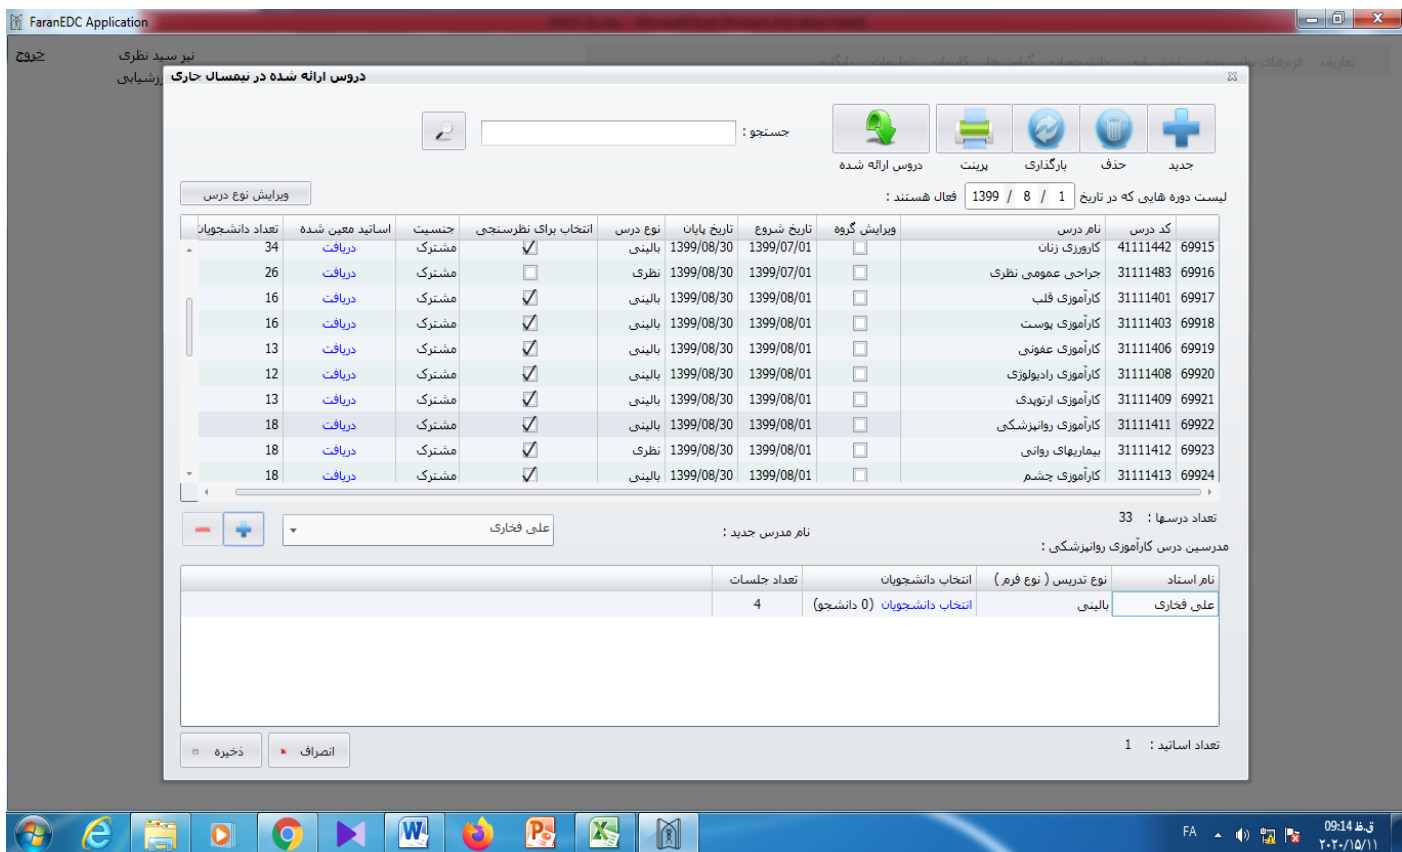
FaranEDC Application

خروج

نیر سید نظری
رزشیابی

دروس ارائه شده در نیمسال جاری

جدید
حذف
بارگذاری
پرینت
دروس ارائه شده

جستجو :

لیست دوره هایی که در تاریخ 1 / 8 / 1399 فعال هستند :

ویرایش نوع درس

| | کد درس | نام درس | ویرایش گروه | تاریخ شروع | تاریخ پایان | نوع درس | انتخاب برای نظرسنجی | جنسیت | اساتید معین شده | تعداد دانشجویان |
|---|---|---|---|---|---|---|---|---|---|---|
| 69915 | 41111442 | کارورزی زنان | | 1399/07/01 | 1399/08/30 | بالینی | ✓ | مشترک | دریافت | 34 |
| 69916 | 31111483 | جراحی عمومی نظری | | 1399/07/01 | 1399/08/30 | نظری | | مشترک | دریافت | 26 |
| 69917 | 31111401 | کارآموزی قلب | | 1399/08/01 | 1399/08/30 | بالینی | ✓ | مشترک | دریافت | 16 |
| 69918 | 31111403 | کارآموزی پوست | | 1399/08/01 | 1399/08/30 | بالینی | ✓ | مشترک | دریافت | 16 |
| 69919 | 31111406 | کارآموزی عفونی | | 1399/08/01 | 1399/08/30 | بالینی | ✓ | مشترک | دریافت | 13 |
| 69920 | 31111408 | کارآموزی رادیولوژی | | 1399/08/01 | 1399/08/30 | بالینی | ✓ | مشترک | دریافت | 12 |
| 69921 | 31111409 | کارآموزی ارتوپدی | | 1399/08/01 | 1399/08/30 | بالینی | ✓ | مشترک | دریافت | 13 |
| 69922 | 31111411 | کارآموزی روانپزشکی | | 1399/08/01 | 1399/08/30 | بالینی | ✓ | مشترک | دریافت | 18 |
| 69923 | 31111412 | بیماریهای روانی | | 1399/08/01 | 1399/08/30 | نظری | ✓ | مشترک | دریافت | 18 |
| 69924 | 31111413 | کارآموزی چشم | | 1399/08/01 | 1399/08/30 | بالینی | ✓ | مشترک | دریافت | 18 |

تعداد درسها : 33

مدرسین درس کارآموزی روانپزشکی :

نام مدرس جدید :
علی فخاری

| نام استاد | نوع تدریس ( نوع فرم ) | انتخاب دانشجویان | تعداد جلسات |
|---|---|---|---|
| علی فخاری | بالینی | انتخاب دانشجویان (0 دانشجو) | 4 |

تعداد اساتید : 1

انصراف
ذخیره

FA
09:14 ق.ظ
۲۰۲۰/۱۰/۱۱